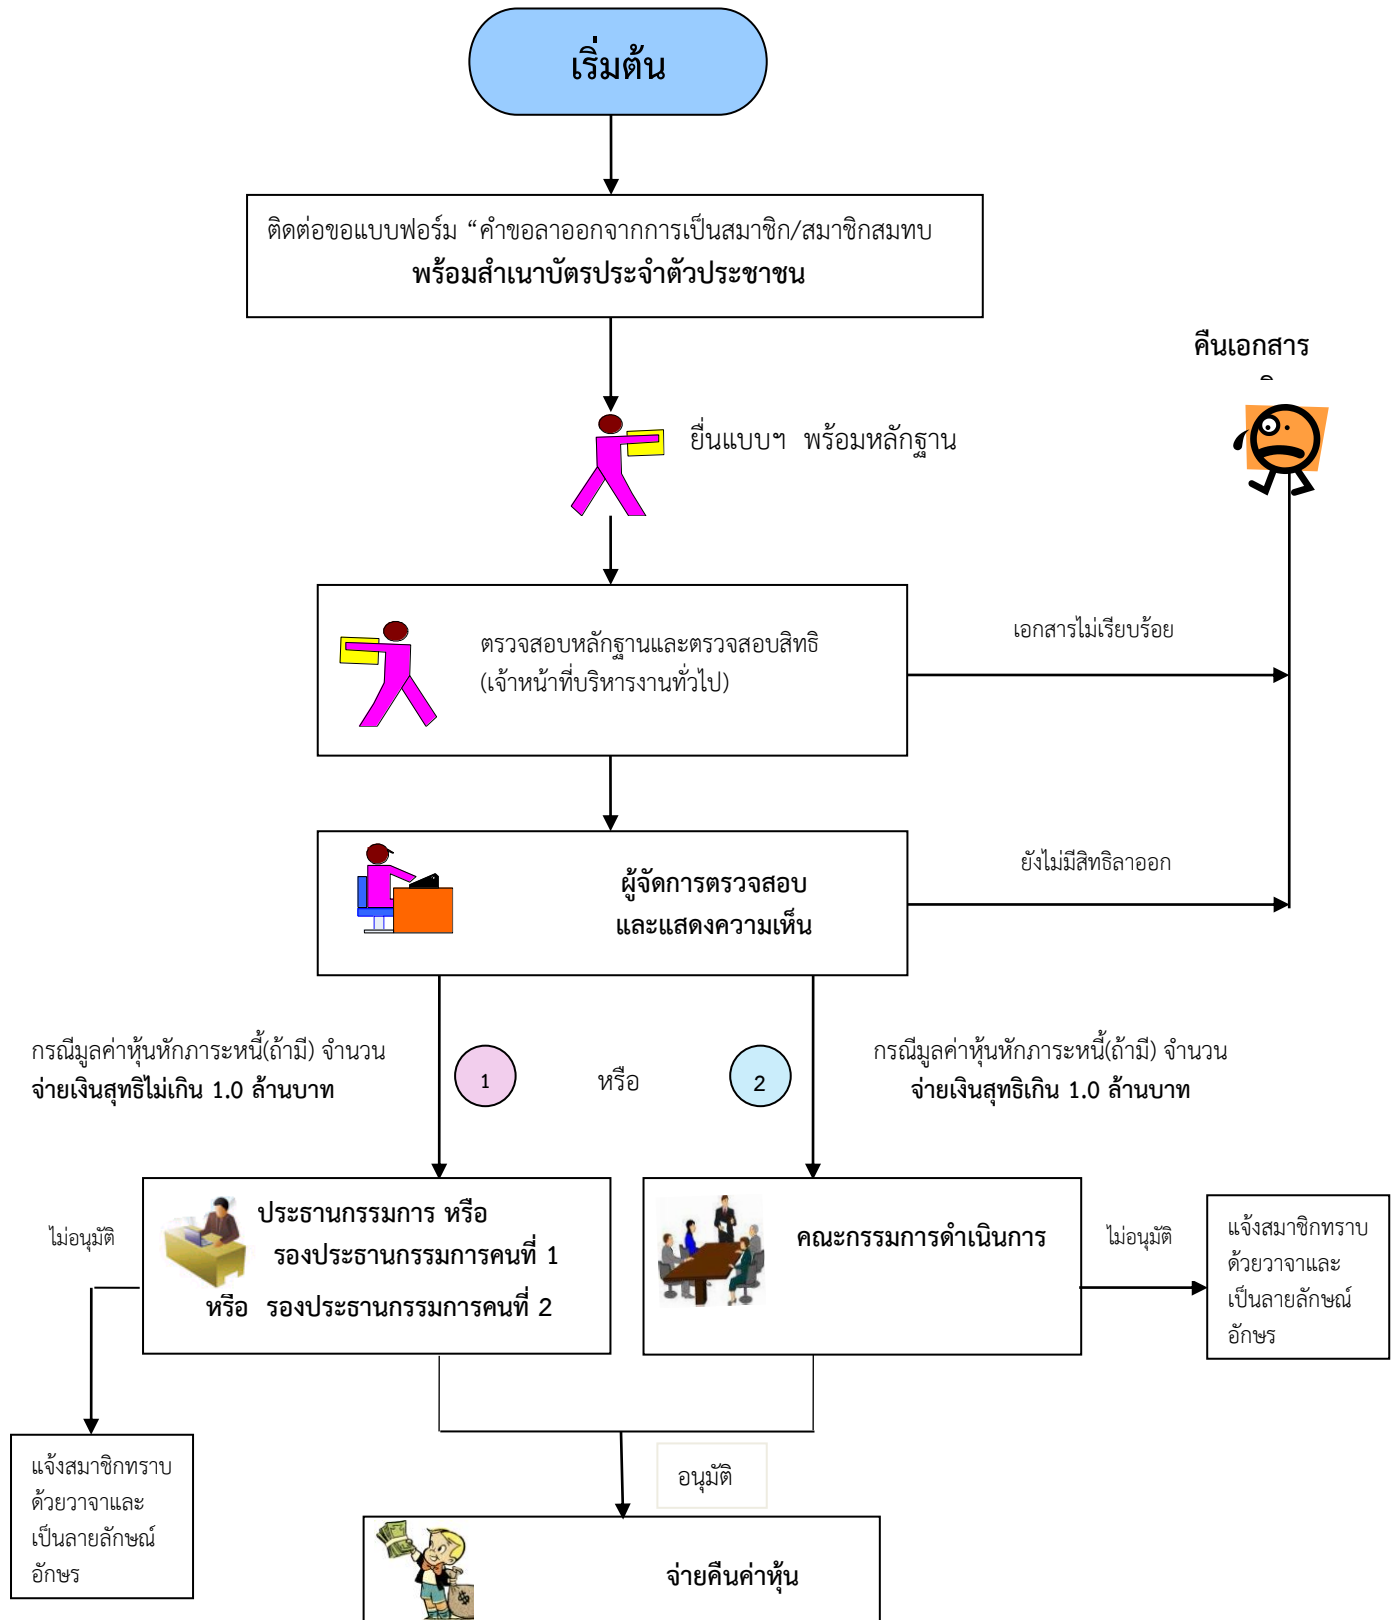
เริ่มต้น

ติดต่อขอแบบฟอร์ม “คำขอลาออกจากการเป็นสมาชิก/สมาชิกสมทบ
พร้อมสำเนาบัตรประจำตัวประชาชน

คืนเอกสาร

ยื่นแบบฯ พร้อมหลักฐาน

ตรวจสอบหลักฐานและตรวจสอบสิทธิ
(เจ้าหน้าที่บริหารงานทั่วไป)

เอกสารไม่เรียบร้อย

ผู้จัดการตรวจสอบ
และแสดงความเห็น

ยังไม่มีสิทธิลาออก

กรณีมูลค่าหุ้นหักภาระหนี้(ถ้ามี) จำนวน
จ่ายเงินสุทธิไม่เกิน 1.0 ล้านบาท

1

หรือ

2

กรณีมูลค่าหุ้นหักภาระหนี้(ถ้ามี) จำนวน
จ่ายเงินสุทธิเกิน 1.0 ล้านบาท

ไม่อนุมัติ

ประธานกรรมการ หรือ
รองประธานกรรมการคนที่ 1
หรือ รองประธานกรรมการคนที่ 2

คณะกรรมการดำเนินการ

ไม่อนุมัติ

แจ้งสมาชิกทราบด้วยวาจาและเป็นลายลักษณ์อักษร

แจ้งสมาชิกทราบด้วยวาจาและเป็นลายลักษณ์อักษร

อนุมัติ

จ่ายคืนค่าหุ้น